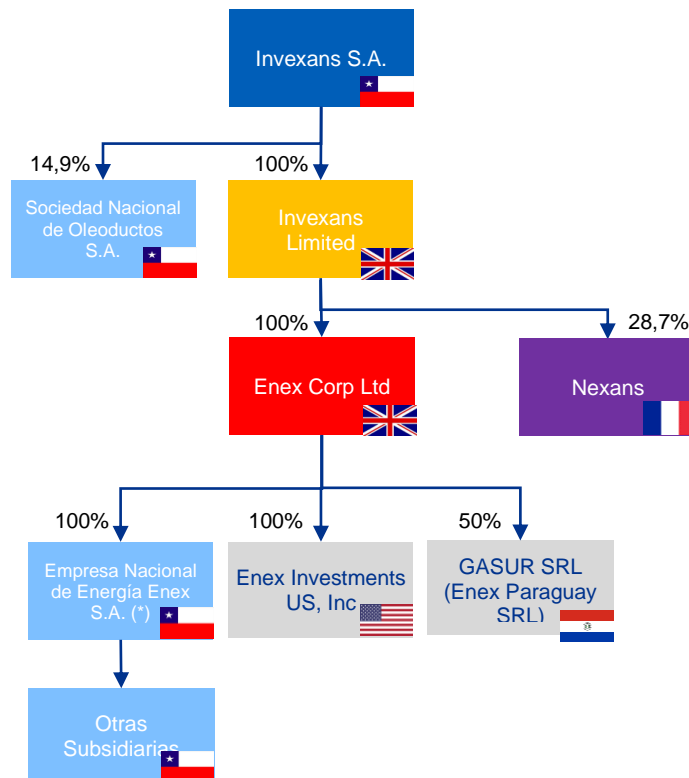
Invexans S.A.

14,9%

100%

Sociedad Nacional de Oleoductos S.A.

Invexans Limited

100%

28,7%

Enex Corp Ltd

Nexans

100%

100%

50%

Empresa Nacional de Energía Enex S.A. (*)

Enex Investments US, Inc

GASUR SRL (Enex Paraguay SRL)

Otras Subsidiarias